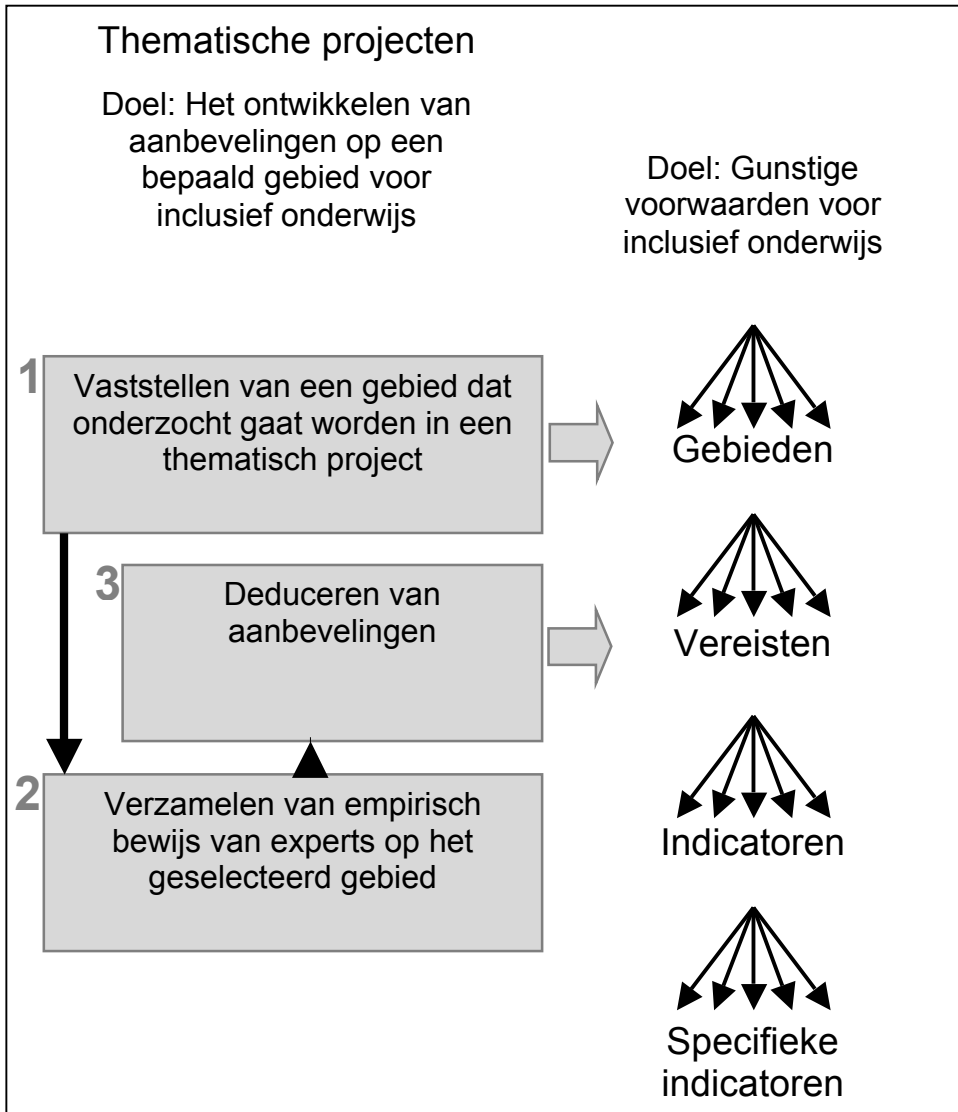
Thematische projecten

Doel: Het ontwikkelen van aanbevelingen op een bepaald gebied voor inclusief onderwijs

Doel: Gunstige voorwaarden voor inclusief onderwijs

1 Vaststellen van een gebied dat onderzocht gaat worden in een thematisch project

Gebieden

3 Deduceren van aanbevelingen

Vereisten

2 Verzamelen van empirisch bewijs van experts op het geselecteerd gebied

Indicatoren

Specifieke indicatoren